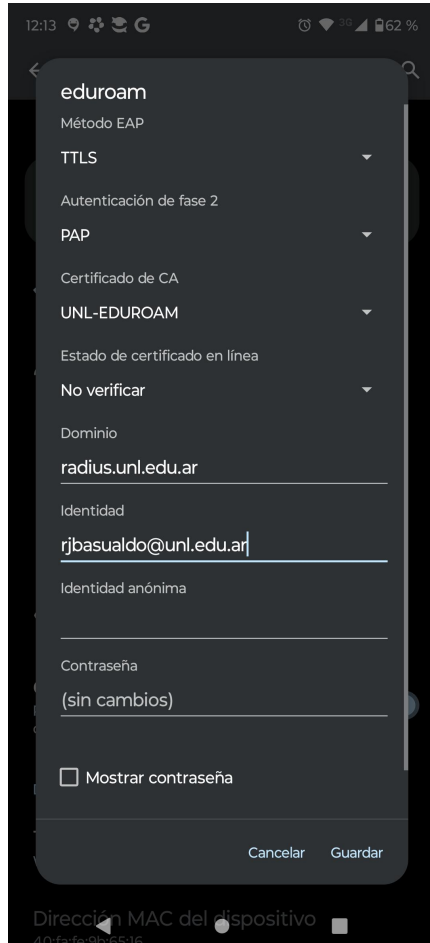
12:13 G 62 %

eduroam

Método EAP

TTLS

Autenticación de fase 2

PAP

Certificado de CA

UNL-EDUROAM

Estado de certificado en línea

No verificar

Dominio

radius.unl.edu.ar

Identidad

rjbasualdo@unl.edu.ar

Identidad anónima

Contraseña

(sin cambios)

Mostrar contraseña

Cancelar Guardar

Dirección MAC del dispositivo
40:fa:fe:9b:65:16